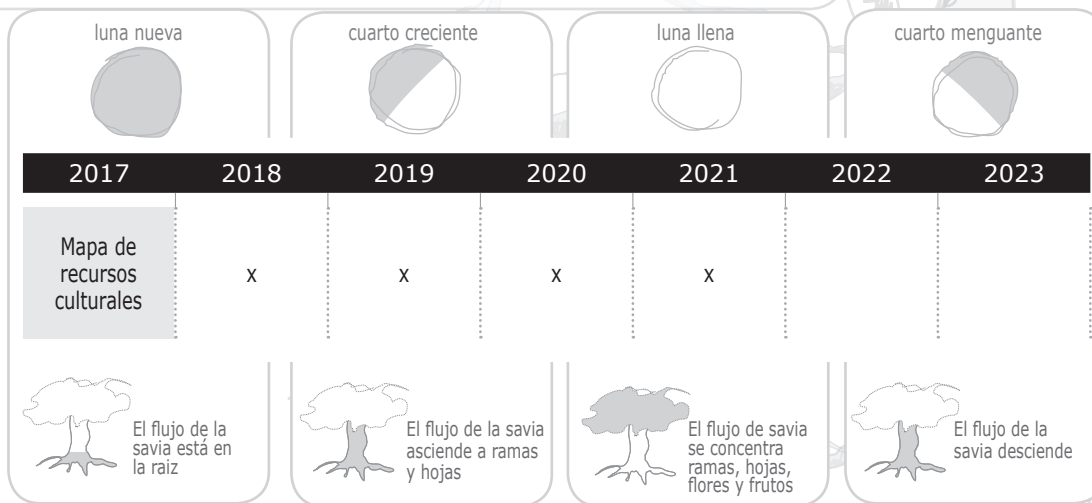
luna nueva

cuarto creciente

luna llena

cuarto menguante

| 2017 | 2018 | 2019 | 2020 | 2021 | 2022 | 2023 |
|---|---|---|---|---|---|---|
| Mapa de recursos culturales | x | x | x | x | | |

El flujo de la savia está en la raiz

El flujo de la savia asciende a ramas y hojas

El flujo de savia se concentra ramas, hojas, flores y frutos

El flujo de la savia desciende